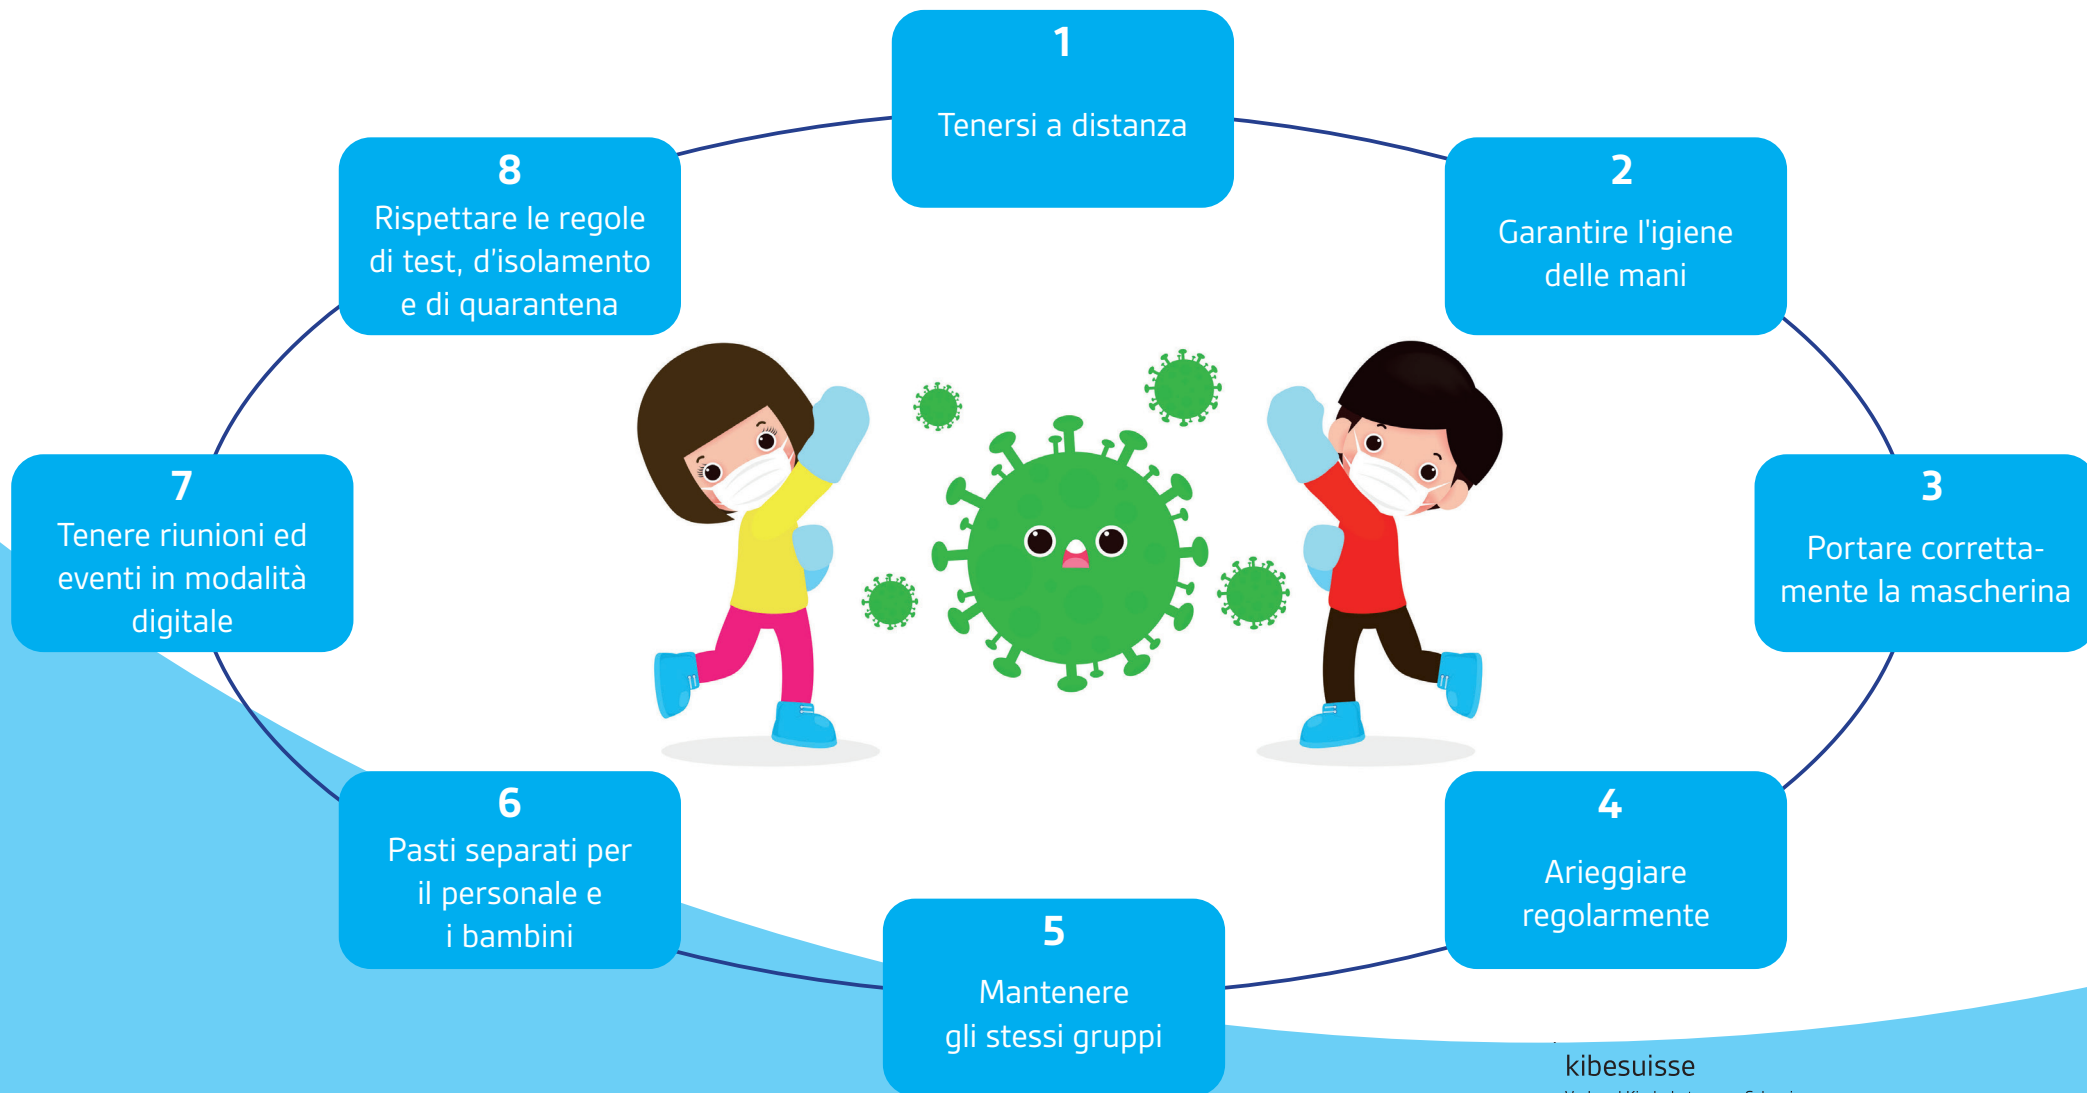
1
Tenersi a distanza

2
Garantire l'igiene delle mani

3
Portare correttamente la mascherina

4
Arieggiare regolarmente

5
Mantenere gli stessi gruppi

6
Pasti separati per il personale e i bambini

7
Tenere riunioni ed eventi in modalità digitale

8
Rispettare le regole di test, d'isolamento e di quarantena

kibesuisse
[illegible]